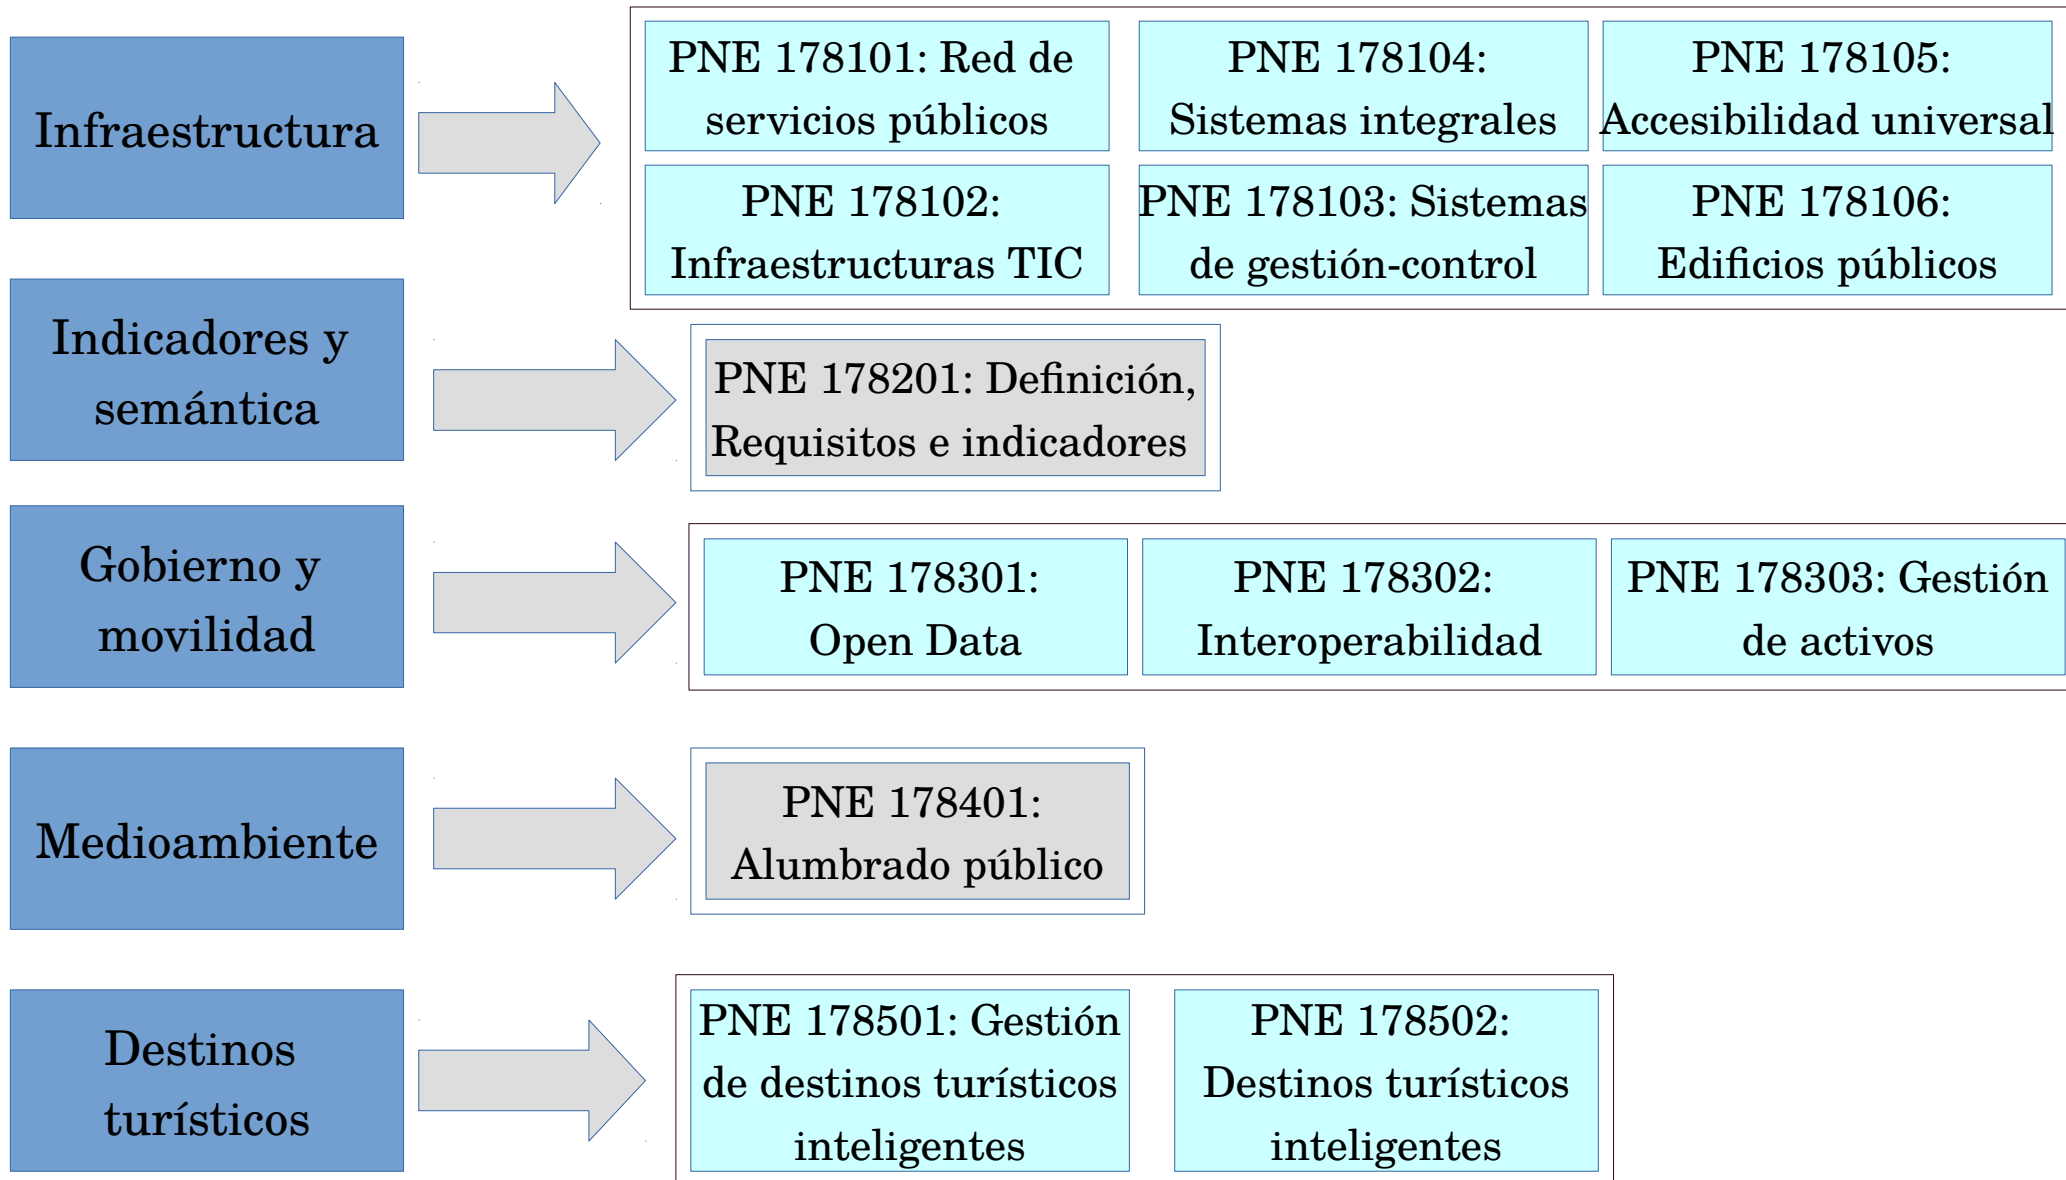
Infraestructura

PNE 178101: Red de servicios públicos

PNE 178104: Sistemas integrales

PNE 178105: Accesibilidad universal

PNE 178102: Infraestructuras TIC

PNE 178103: Sistemas de gestión-control

PNE 178106: Edificios públicos

Indicadores y semántica

PNE 178201: Definición, Requisitos e indicadores

Gobierno y movilidad

PNE 178301: Open Data

PNE 178302: Interoperabilidad

PNE 178303: Gestión de activos

Medioambiente

PNE 178401: Alumbrado público

Destinos turísticos

PNE 178501: Gestión de destinos turísticos inteligentes

PNE 178502: Destinos turísticos inteligentes